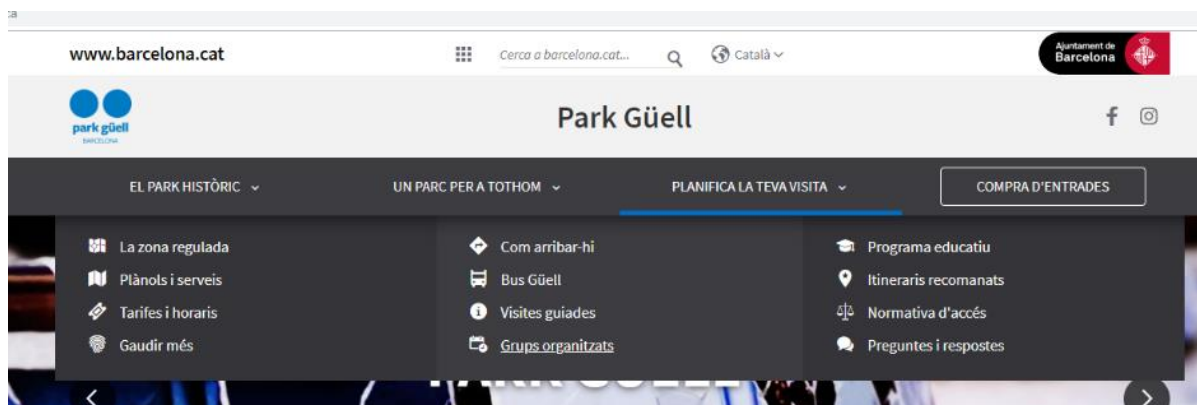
www.barcelona.cat

Cerca a barcelona.cat...

Català

Ajuntament de Barcelona

park güell
BARCELONA

Park Güell

EL PARK HISTÒRIC

UN PARC PER A TOTHOM

PLANIFICA LA TEVA VISITA

COMPRA D'ENTRADES

La zona regulada
Plànols i serveis
Tarifes i horaris
Gaudir més

Com arribar-hi
Bus Güell
Visites guiades
Grups organitzats

Programa educatiu
Itineraris recomanats
Normativa d'accés
Preguntes i respostes